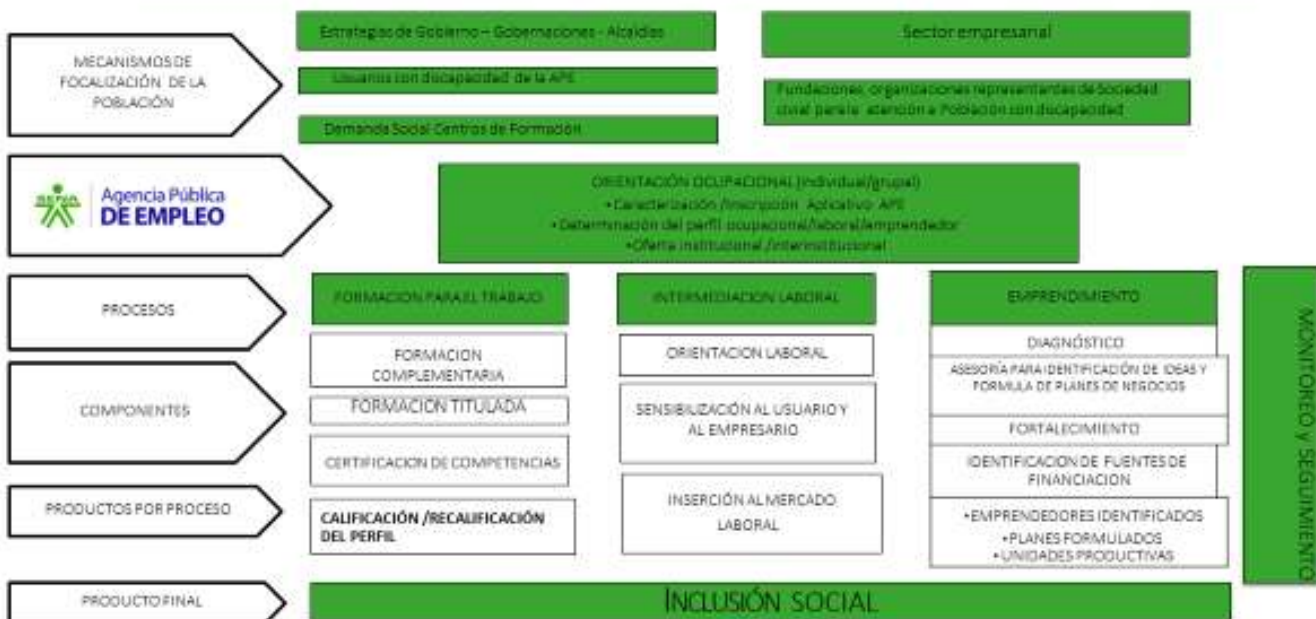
MECANISMOS DE FOCALIZACIÓN DE LA POBLACIÓN

Estrategias de Gobierno – Gobernaciones - Alcaldías

Sector empresarial

Usuarios con discapacidad de la APE

Fundaciones, organizaciones representantes de Sociedad civil para la atención a Población con discapacidad

Demanda Social Centros de Formación

Agencia Pública DE EMPLEO

ORIENTACIÓN OCUPACIONAL (individual/grupal)
•Caracterización /Inscripción Aplicativo APE
•Determinación del perfil ocupacional/laboral/emprendedor
•Oferta institucional /interinstitucional

PROCESOS

FORMACION PARA EL TRABAJO

INTERMEDIACION LABORAL

EMPRENDIMIENTO

MONITOREO Y SEGUIMIENTO

COMPONENTES

FORMACION COMPLEMENTARIA

FORMACION TITULADA

CERTIFICACION DE COMPETENCIAS

ORIENTACION LABORAL

SENSIBILIZACIÓN AL USUARIO Y AL EMPRESARIO

DIAGNÓSTICO

ASESORÍA PARA IDENTIFICACIÓN DE IDEAS Y FORMULA DE PLANES DE NEGOCIOS

FORTALECIMIENTO

IDENTIFICACION DE FUENTES DE FINANCIACION

PRODUCTOS POR PROCESO

CALIFICACIÓN /RECALIFICACIÓN DEL PERFIL

INSERCIÓN AL MERCADO LABORAL

•EMPRENDEDORES IDENTIFICADOS
•PLANES FORMULADOS
•UNIDADES PRODUCTIVAS

PRODUCTO FINAL

INCLUSIÓN SOCIAL